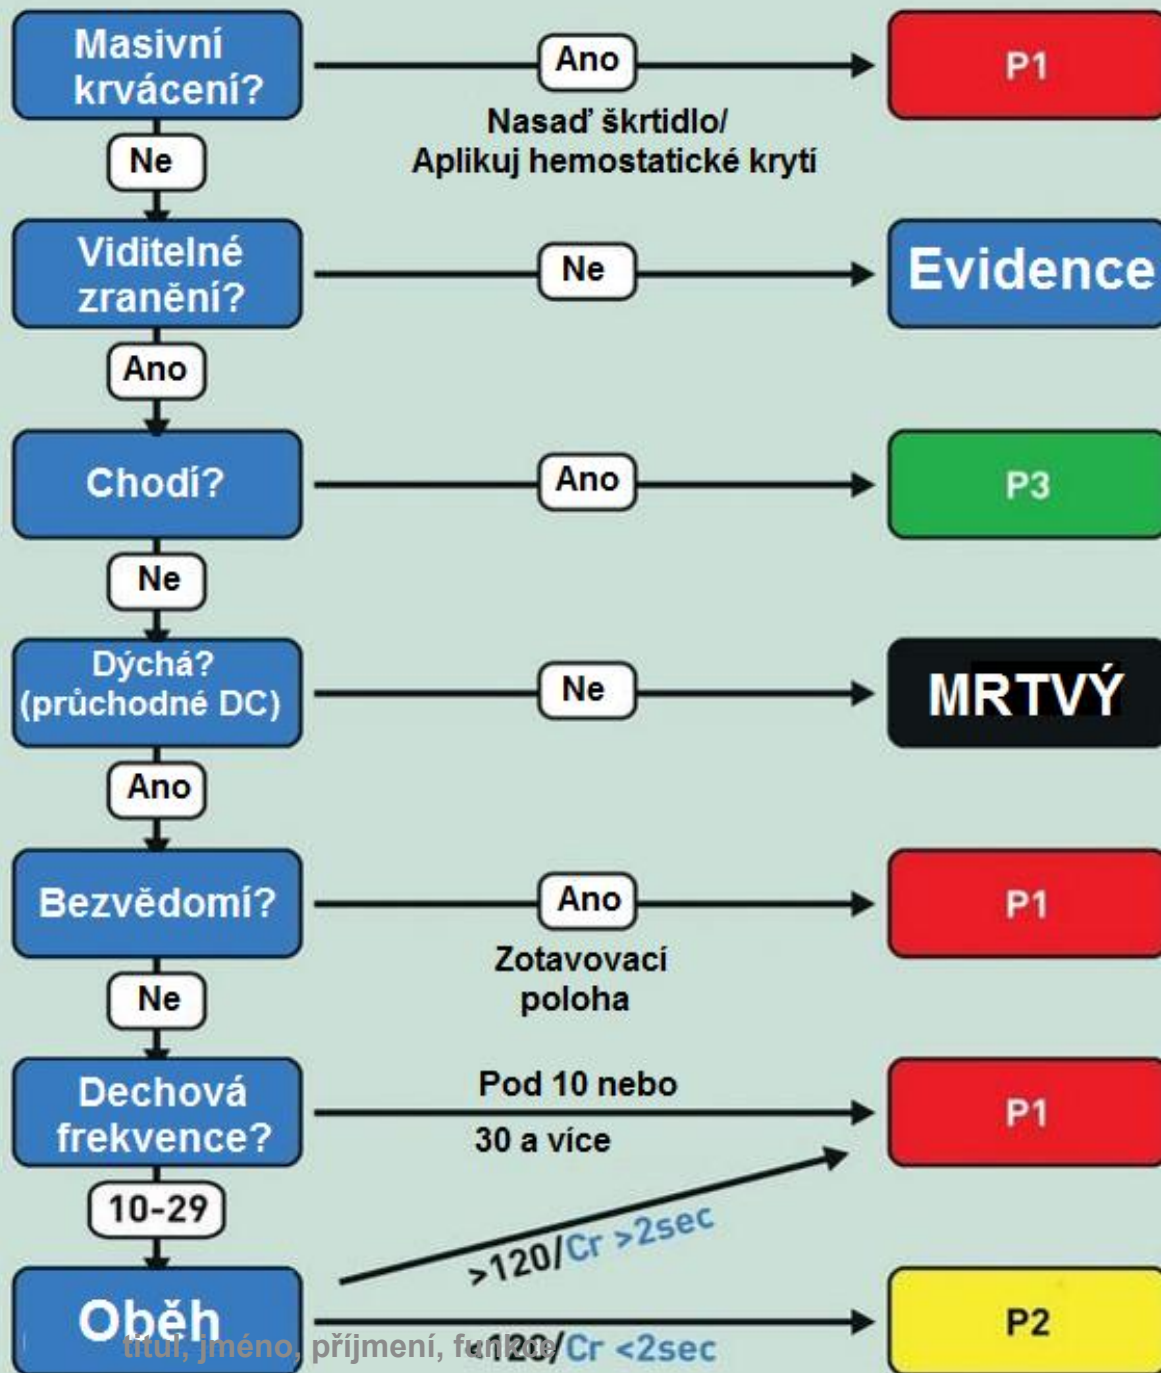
Masivní krvácení?
Ano
P1
Nasaď škrtidlo/ Aplikuj hemostatické krytí
Ne
Viditelné zranění?
Ne
Evidence
Ano
Chodí?
Ano
P3
Ne
Dýchá? (průchodné DC)
Ne
MRTVÝ
Ano
Bezvědomí?
Ano
P1
Zotavovací poloha
Ne
Dechová frekvence?
Pod 10 nebo 30 a více
P1
10-29
>120/Cr >2sec
Oběh
<120/Cr <2sec
P2
titul, jméno, příjmení, funkce